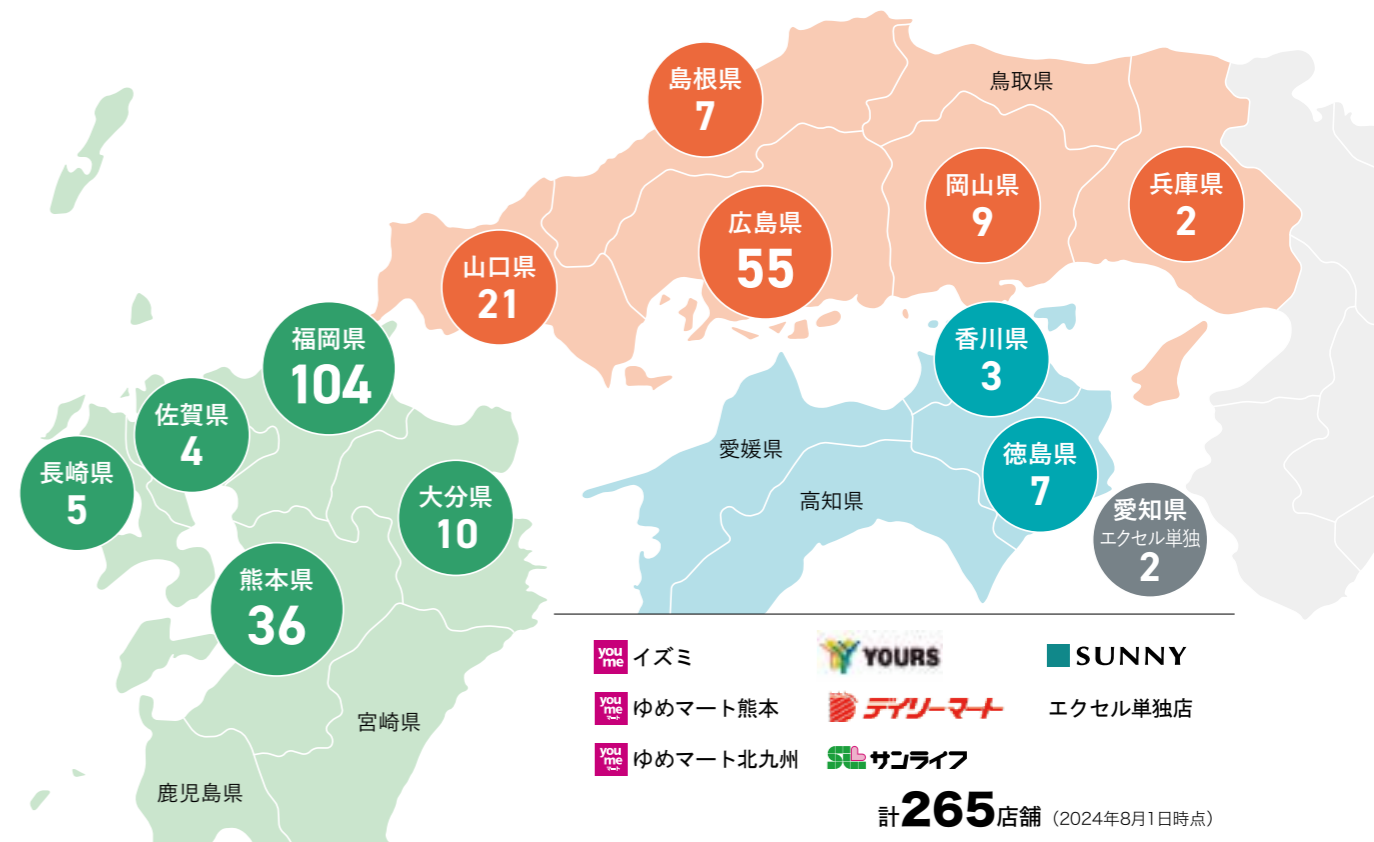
島根県
7

鳥取県

岡山県
9

兵庫県
2

広島県
55

山口県
21

福岡県
104

香川県
3

佐賀県
4

愛媛県

徳島県
7

長崎県
5

大分県
10

高知県

愛知県
エクセル単独
2

熊本県
36

宮崎県

鹿児島県

you me イズミ
YOURS
SUNNY
you me ゆめマート熊本
デイリーマート
エクセル単独店
you me ゆめマート北九州
SL サンライフ

計265店舗（2024年8月1日時点）